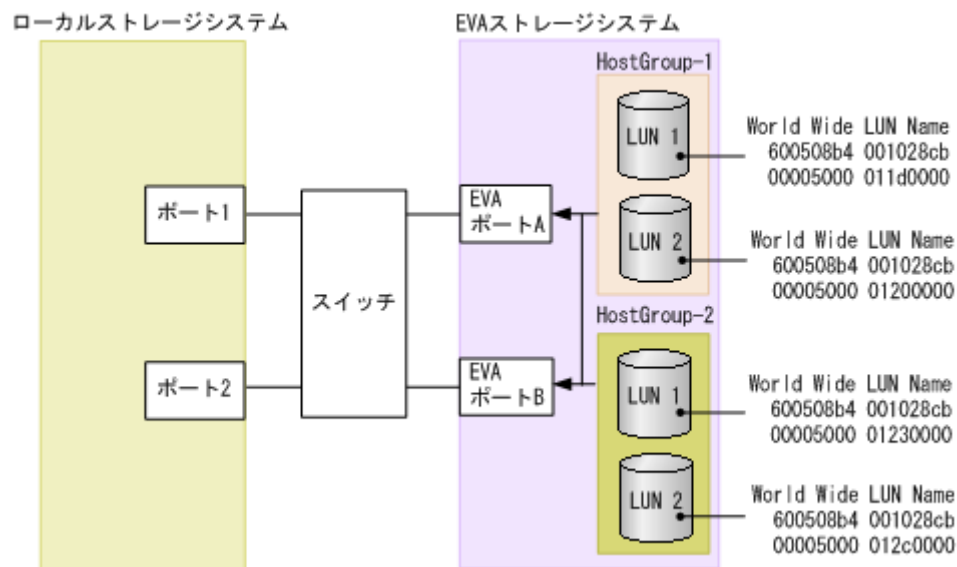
ローカルストレージシステム

EVAストレージシステム

HostGroup-1

LUN 1

World Wide LUN Name
600508b4 001028cb
00005000 011d0000

ポート1

スイッチ

EVA
ポートA

LUN 2

World Wide LUN Name
600508b4 001028cb
00005000 01200000

HostGroup-2

ポート2

EVA
ポートB

LUN 1

World Wide LUN Name
600508b4 001028cb
00005000 01230000

LUN 2

World Wide LUN Name
600508b4 001028cb
00005000 012c0000